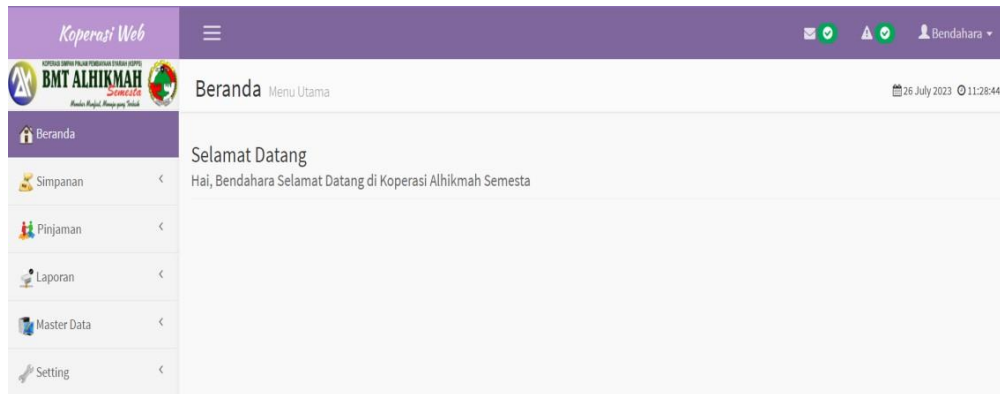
Koperasi Web

Bendahara

KOPERASI SIMPAN PINJAM PEMBIAYAAN SYARIAH (KSPPS)
BMT ALHIKMAH
Semesta
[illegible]

Beranda Menu Utama

26 July 2023 11:28:44

Beranda
Simpanan
Pinjaman
Laporan
Master Data
Setting

Selamat Datang
Hai, Bendahara Selamat Datang di Koperasi Alhikmah Semesta